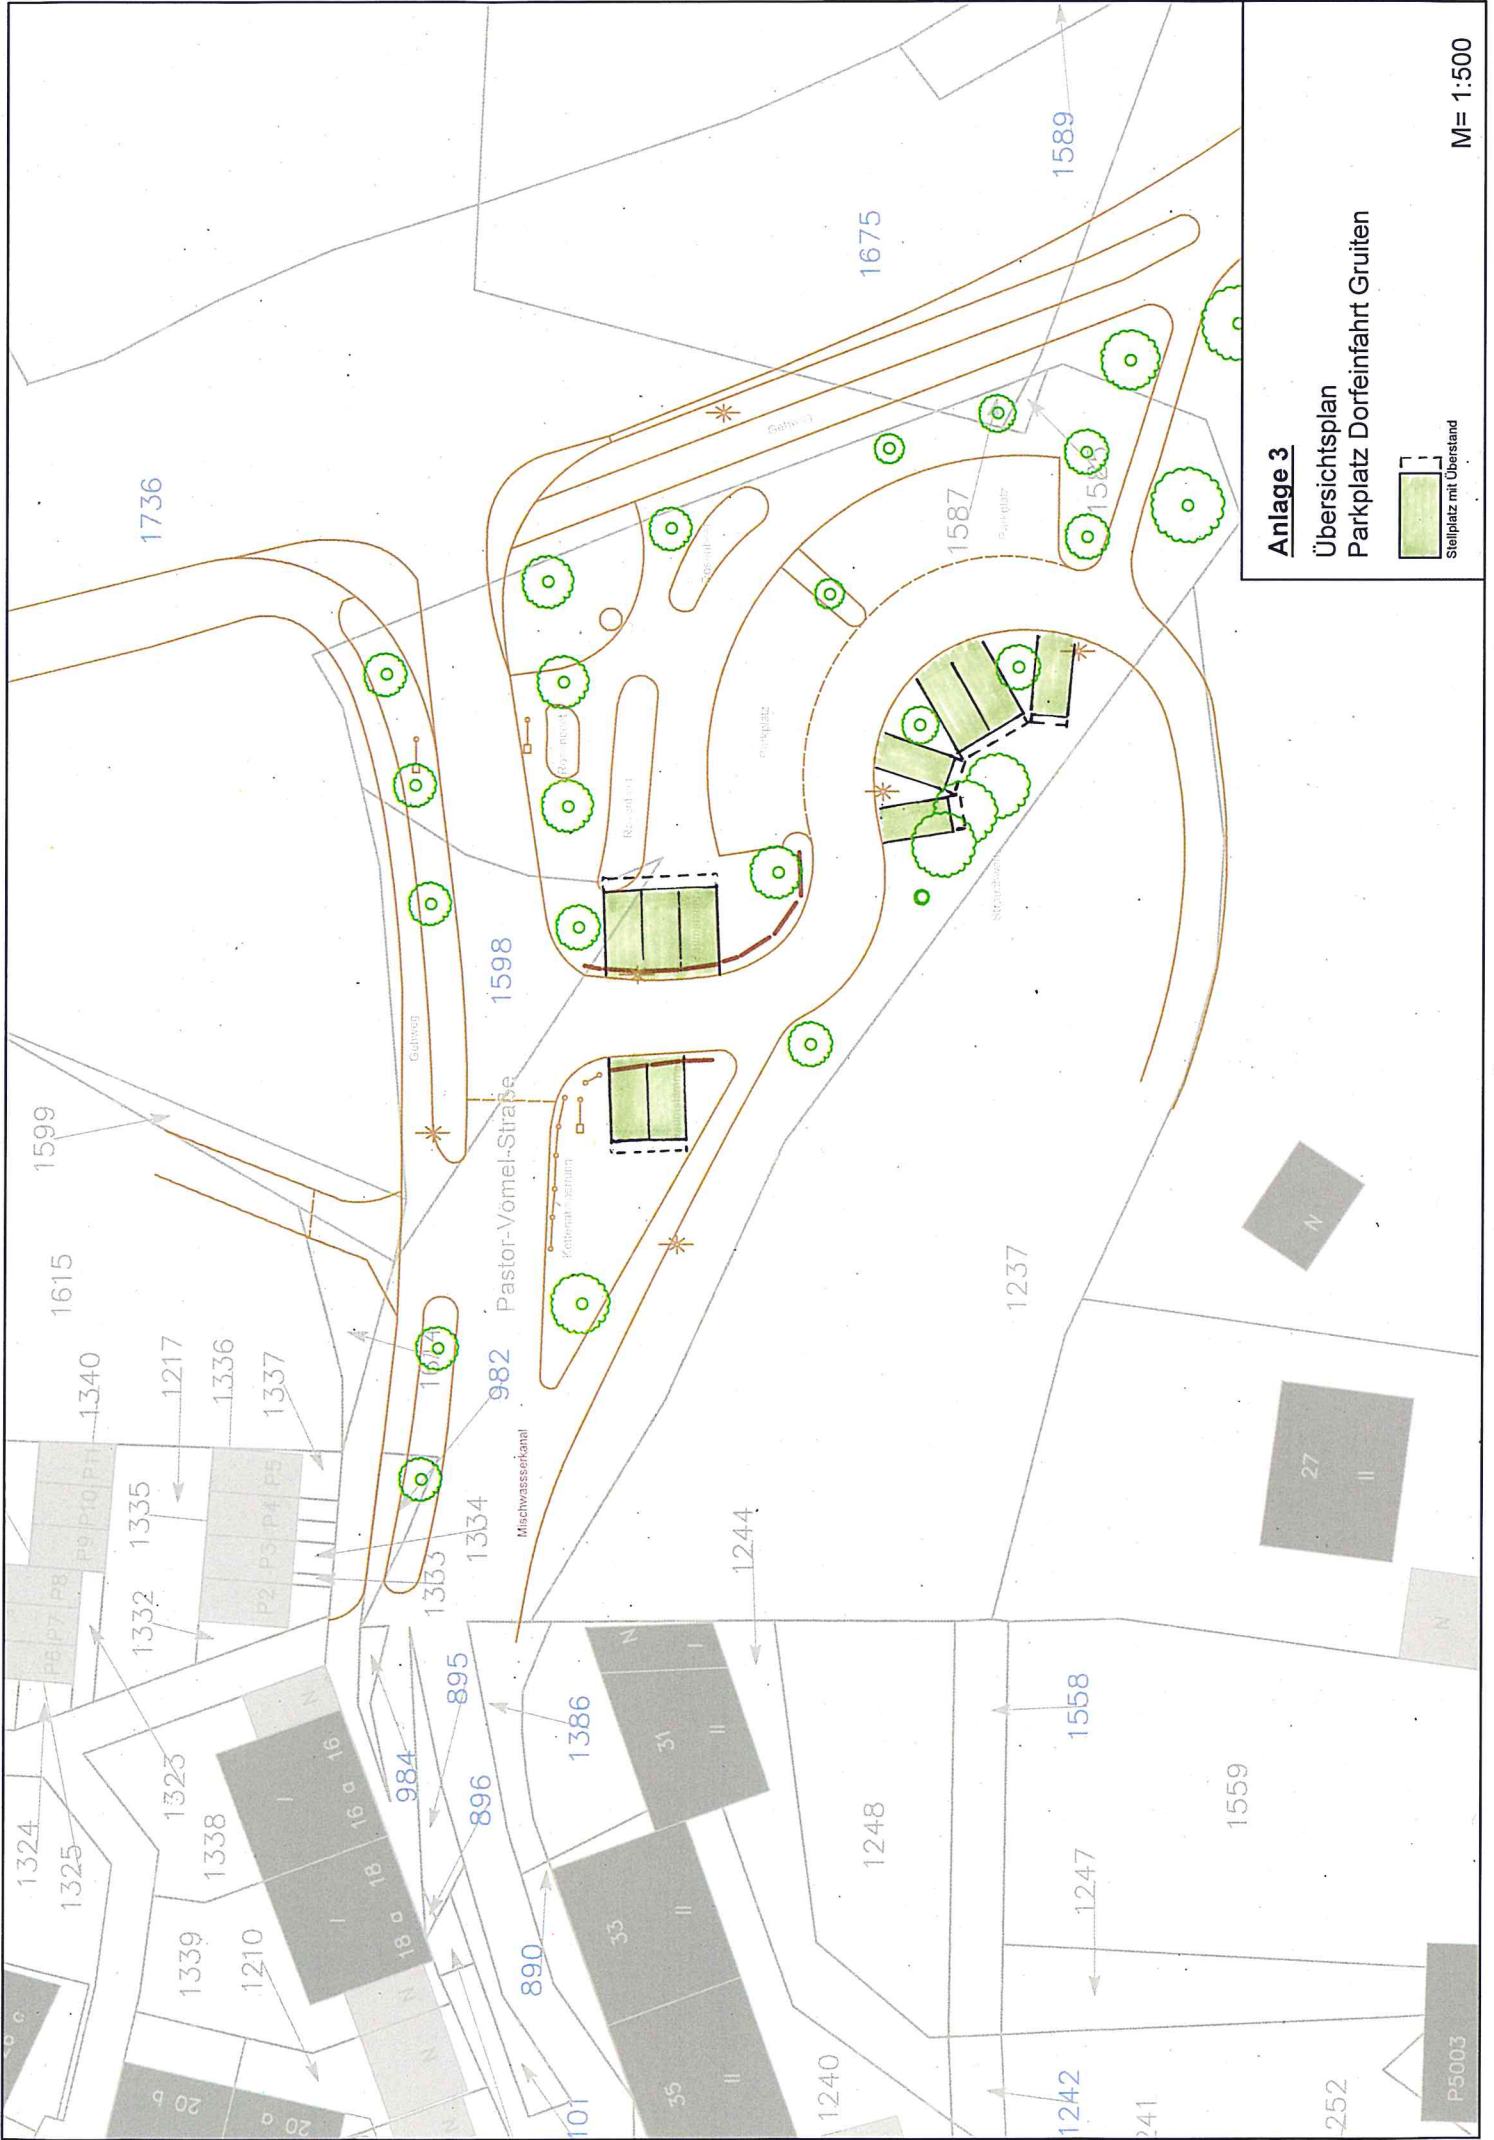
Anlage 3
Übersichtsplan
Parkplatz Dorfeinfahrt Gruiten

Stellplatz mit Überstand

M= 1:500

1736
1675
1589
1587
1598
1599
1615
1340
1217
1336
1337
1335
1332
1334
1333
982
1614
Pastor-Vömel-Straße
Mischwasserkanal
1237
1244
895
984
896
1386
1323
1324
1325
1338
1339
1210
890
1248
1558
1559
1247
1240
1242
1252
P5003
P1 P10 P9 P8 P7 P6
P5 P4 P3 P2
16
16 a
18
18 a
20 a
20 b
31
33
35
27
I
II
N
Gehweg
Parkplatz